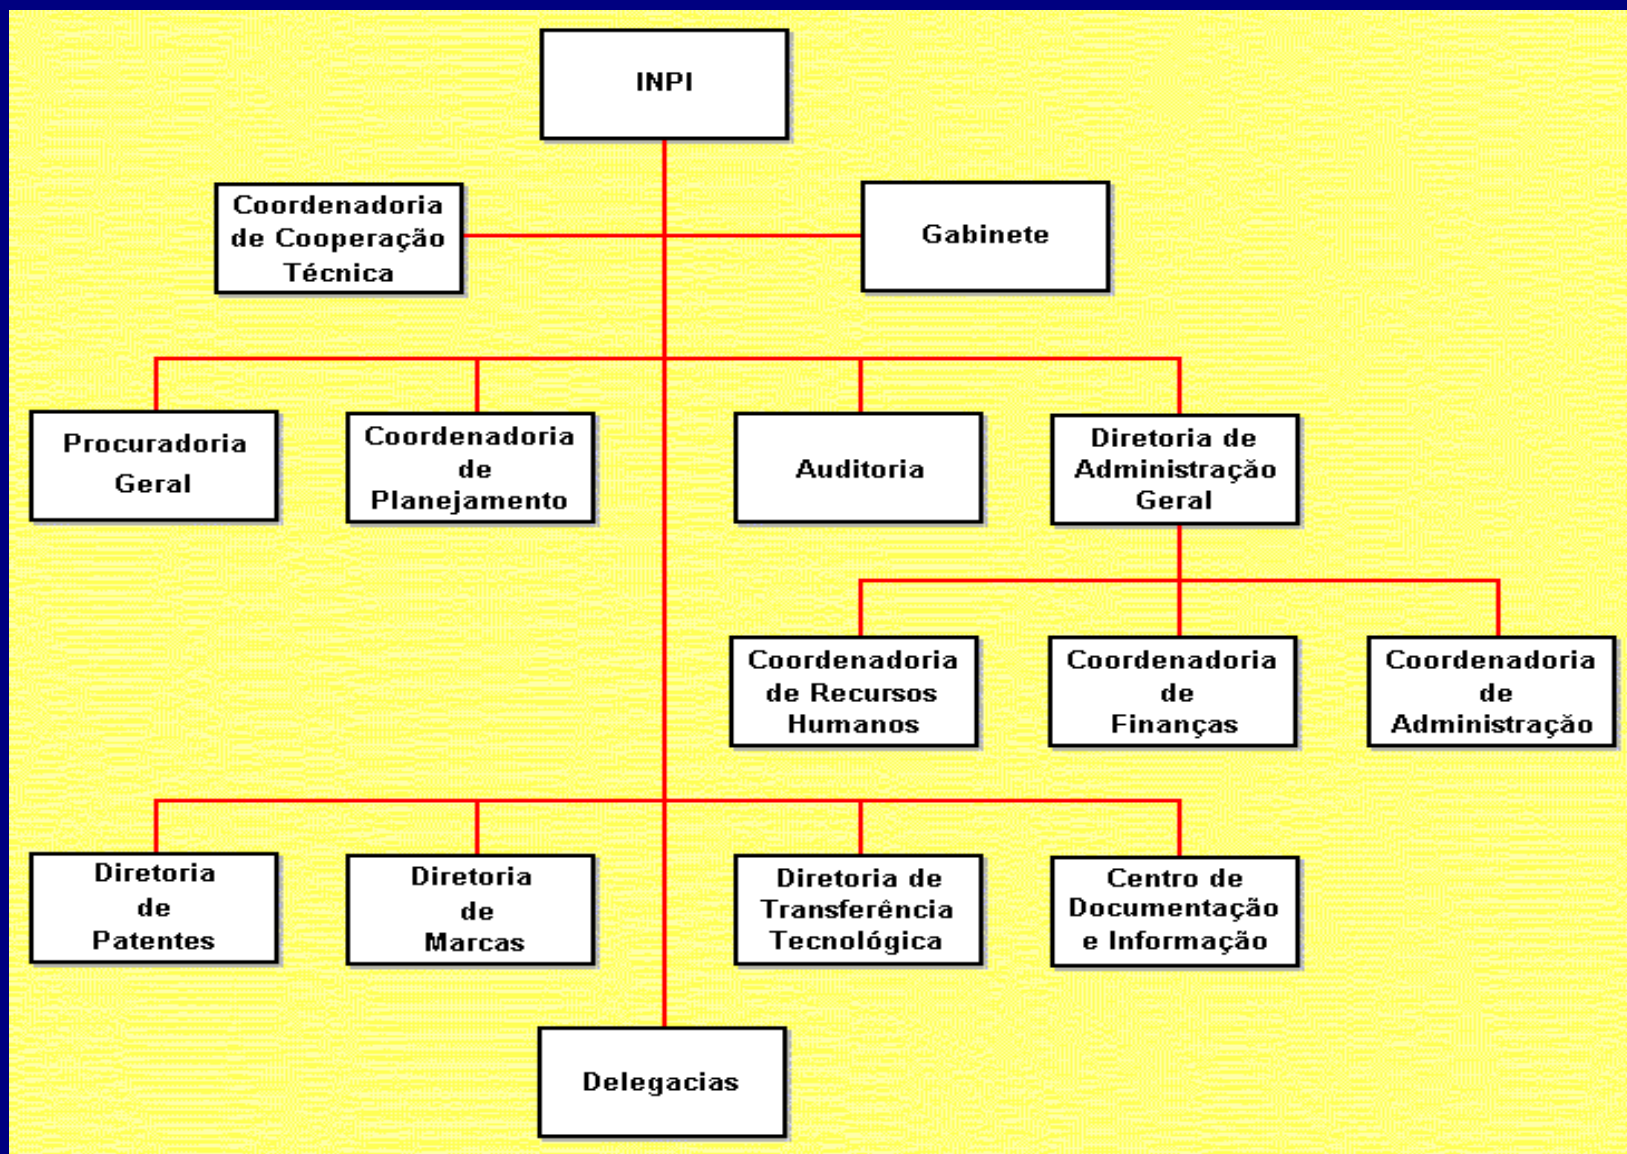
INPI

Coordenadoria de Cooperação Técnica

Gabinete

Procuradoria Geral

Coordenadoria de Planejamento

Auditoria

Diretoria de Administração Geral

Coordenadoria de Recursos Humanos

Coordenadoria de Finanças

Coordenadoria de Administração

Diretoria de Patentes

Diretoria de Marcas

Diretoria de Transferência Tecnológica

Centro de Documentação e Informação

Delegacias